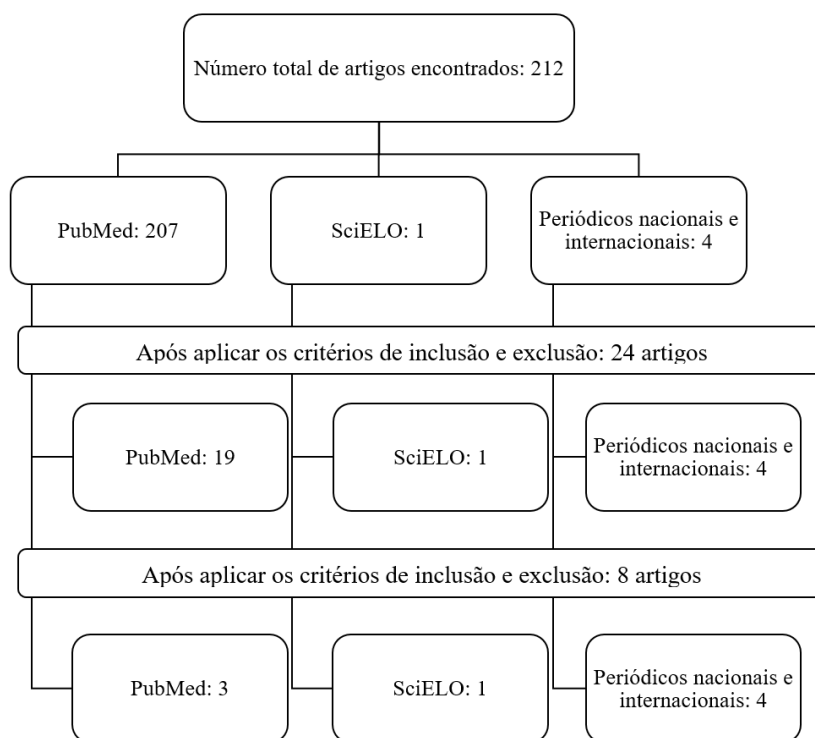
Número total de artigos encontrados: 212

PubMed: 207

SciELO: 1

Periódicos nacionais e internacionais: 4

Após aplicar os critérios de inclusão e exclusão: 24 artigos

PubMed: 19

SciELO: 1

Periódicos nacionais e internacionais: 4

Após aplicar os critérios de inclusão e exclusão: 8 artigos

PubMed: 3

SciELO: 1

Periódicos nacionais e internacionais: 4